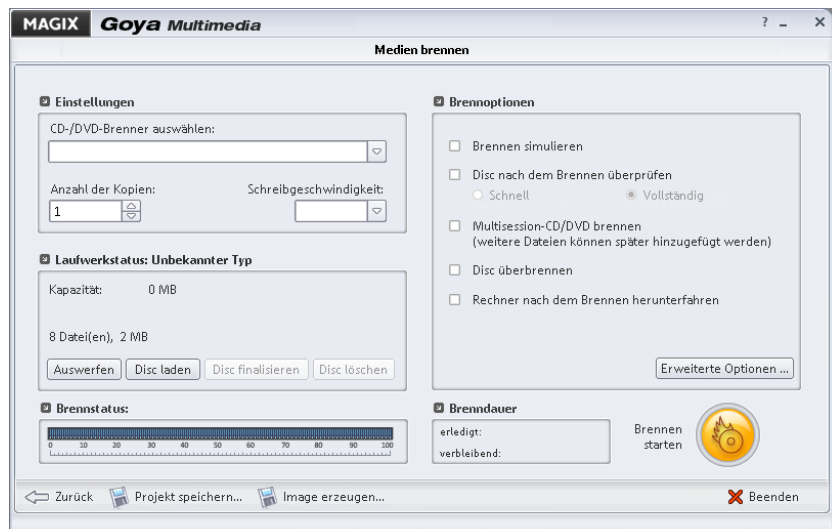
MAGIX Goya Multimedia

? _ ×

Medien brennen

Einstellungen

CD-/DVD-Brenner auswählen:

Anzahl der Kopien:

1

Schreibgeschwindigkeit:

Laufwerkstatus: Unbekannter Typ

Kapazität: 0 MB

8 Datei(en), 2 MB

Auswerfen

Disc laden

Disc finalisieren

Disc löschen

Brennstatus:

0 10 20 30 40 50 60 70 80 90 100

Brennoptionen

Brennen simulieren

Disc nach dem Brennen überprüfen

Schnell

Vollständig

Multisession-CD/DVD brennen (weitere Dateien können später hinzugefügt werden)

Disc überbrennen

Rechner nach dem Brennen herunterfahren

Erweiterte Optionen ...

Brenndauer

erledigt:

verbleibend:

Brennen starten

Zurück

Projekt speichern...

Image erzeugen...

Beenden